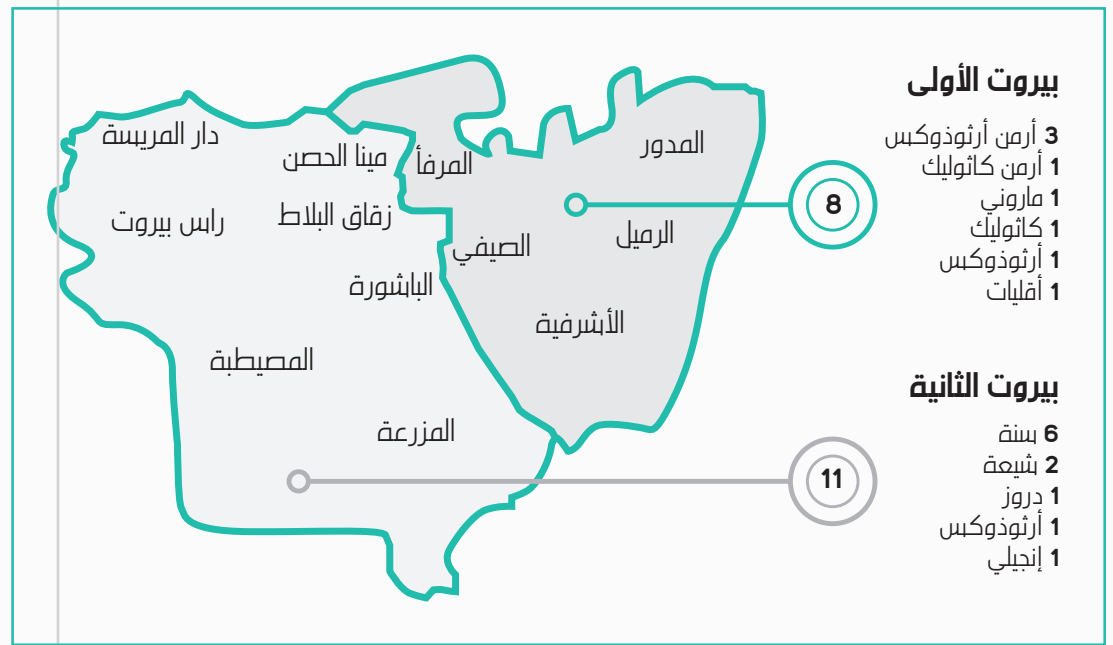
بيروت الأولى
3 أرمن أرثوذوكس
1 أرمن كاثوليك
1 ماروني
1 كاثوليك
1 أرثوذوكس
1 أقليات

بيروت الثانية
6 سنة
2 شيعة
1 دروز
1 أرثوذوكس
1 إنجيلي

دار المريسة
مينا الحصن
المرفأ
المدور
راس بيروت
زقاق البلاط
الصيفي
الرميل
الباشورة
الأشرفية
المصيطبة
المزرعة
8
11